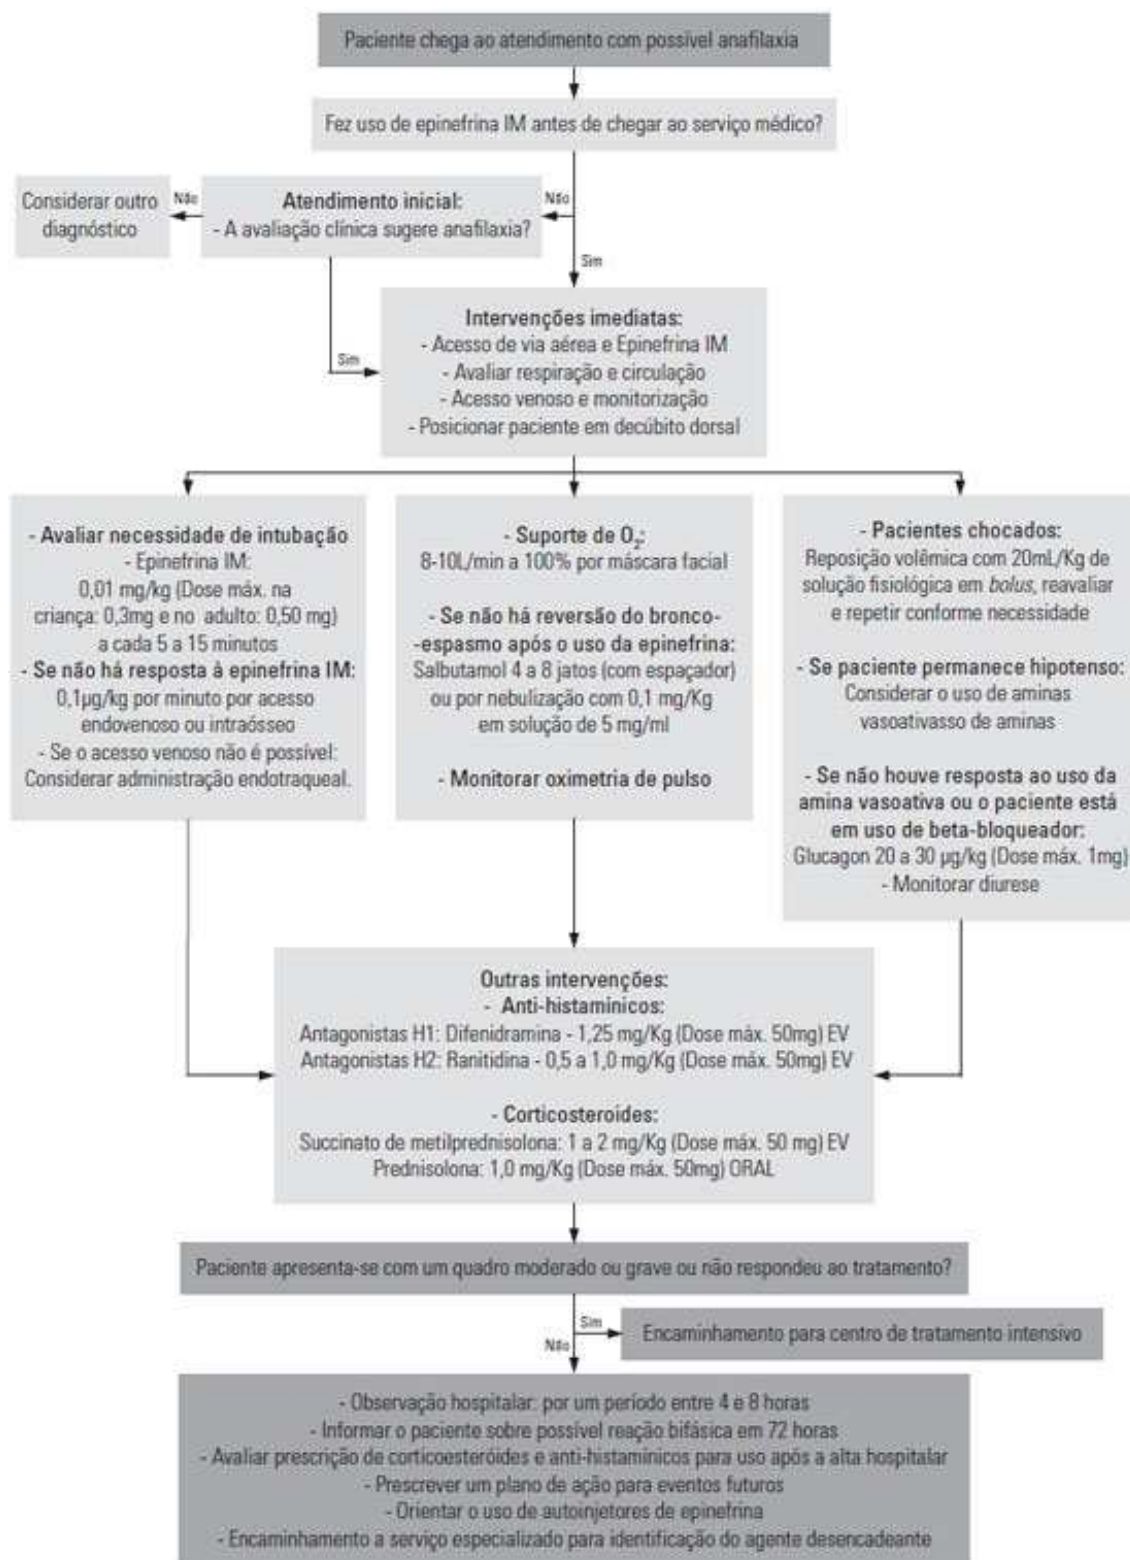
Paciente chega ao atendimento com possível anafilaxia

Fez uso de epinefrina IM antes de chegar ao serviço médico?

Não

Sim

Atendimento inicial:
- A avaliação clínica sugere anafilaxia?

Não

Considerar outro diagnóstico

Sim

Intervenções imediatas:
- Acesso de via aérea e Epinefrina IM
- Avaliar respiração e circulação
- Acesso venoso e monitorização
- Posicionar paciente em decúbito dorsal

- Avaliar necessidade de intubação
- Epinefrina IM:
0,01 mg/kg (Dose máx. na criança: 0,3mg e no adulto: 0,50 mg) a cada 5 a 15 minutos
- Se não há resposta à epinefrina IM:
0,1μg/kg por minuto por acesso endovenoso ou intraósseo
- Se o acesso venoso não é possível:
Considerar administração endotraqueal.

- Suporte de $O_2$:
8-10L/min a 100% por máscara facial

- Se não há reversão do bronco-espasmo após o uso da epinefrina:
Salbutamol 4 a 8 jatos (com espaçador) ou por nebulização com 0,1 mg/Kg em solução de 5 mg/ml

- Monitorar oximetria de pulso

- Pacientes chocados:
Reposição volêmica com 20mL/Kg de solução fisiológica em bolus, reavaliar e repetir conforme necessidade

- Se paciente permanece hipotenso:
Considerar o uso de aminas vasoativasso de aminas

- Se não houve resposta ao uso da amina vasoativa ou o paciente está em uso de beta-bloqueador:
Glucagon 20 a 30 μg/kg (Dose máx. 1mg)
- Monitorar diurese

Outras intervenções:
- Anti-histamínicos:
Antagonistas H1: Difenidramina - 1,25 mg/Kg (Dose máx. 50mg) EV
Antagonistas H2: Ranitidina - 0,5 a 1,0 mg/Kg (Dose máx. 50mg) EV

- Corticosteroides:
Succinato de metilprednisolona: 1 a 2 mg/Kg (Dose máx. 50 mg) EV
Prednisolona: 1,0 mg/Kg (Dose máx. 50mg) ORAL

Paciente apresenta-se com um quadro moderado ou grave ou não respondeu ao tratamento?

Sim

Encaminhamento para centro de tratamento intensivo

Não

- Observação hospitalar: por um período entre 4 e 8 horas
- Informar o paciente sobre possível reação bifásica em 72 horas
- Avaliar prescrição de corticoesteróides e anti-histamínicos para uso após a alta hospitalar
- Prescrever um plano de ação para eventos futuros
- Orientar o uso de autoinjetores de epinefrina
- Encaminhamento a serviço especializado para identificação do agente desencadeante